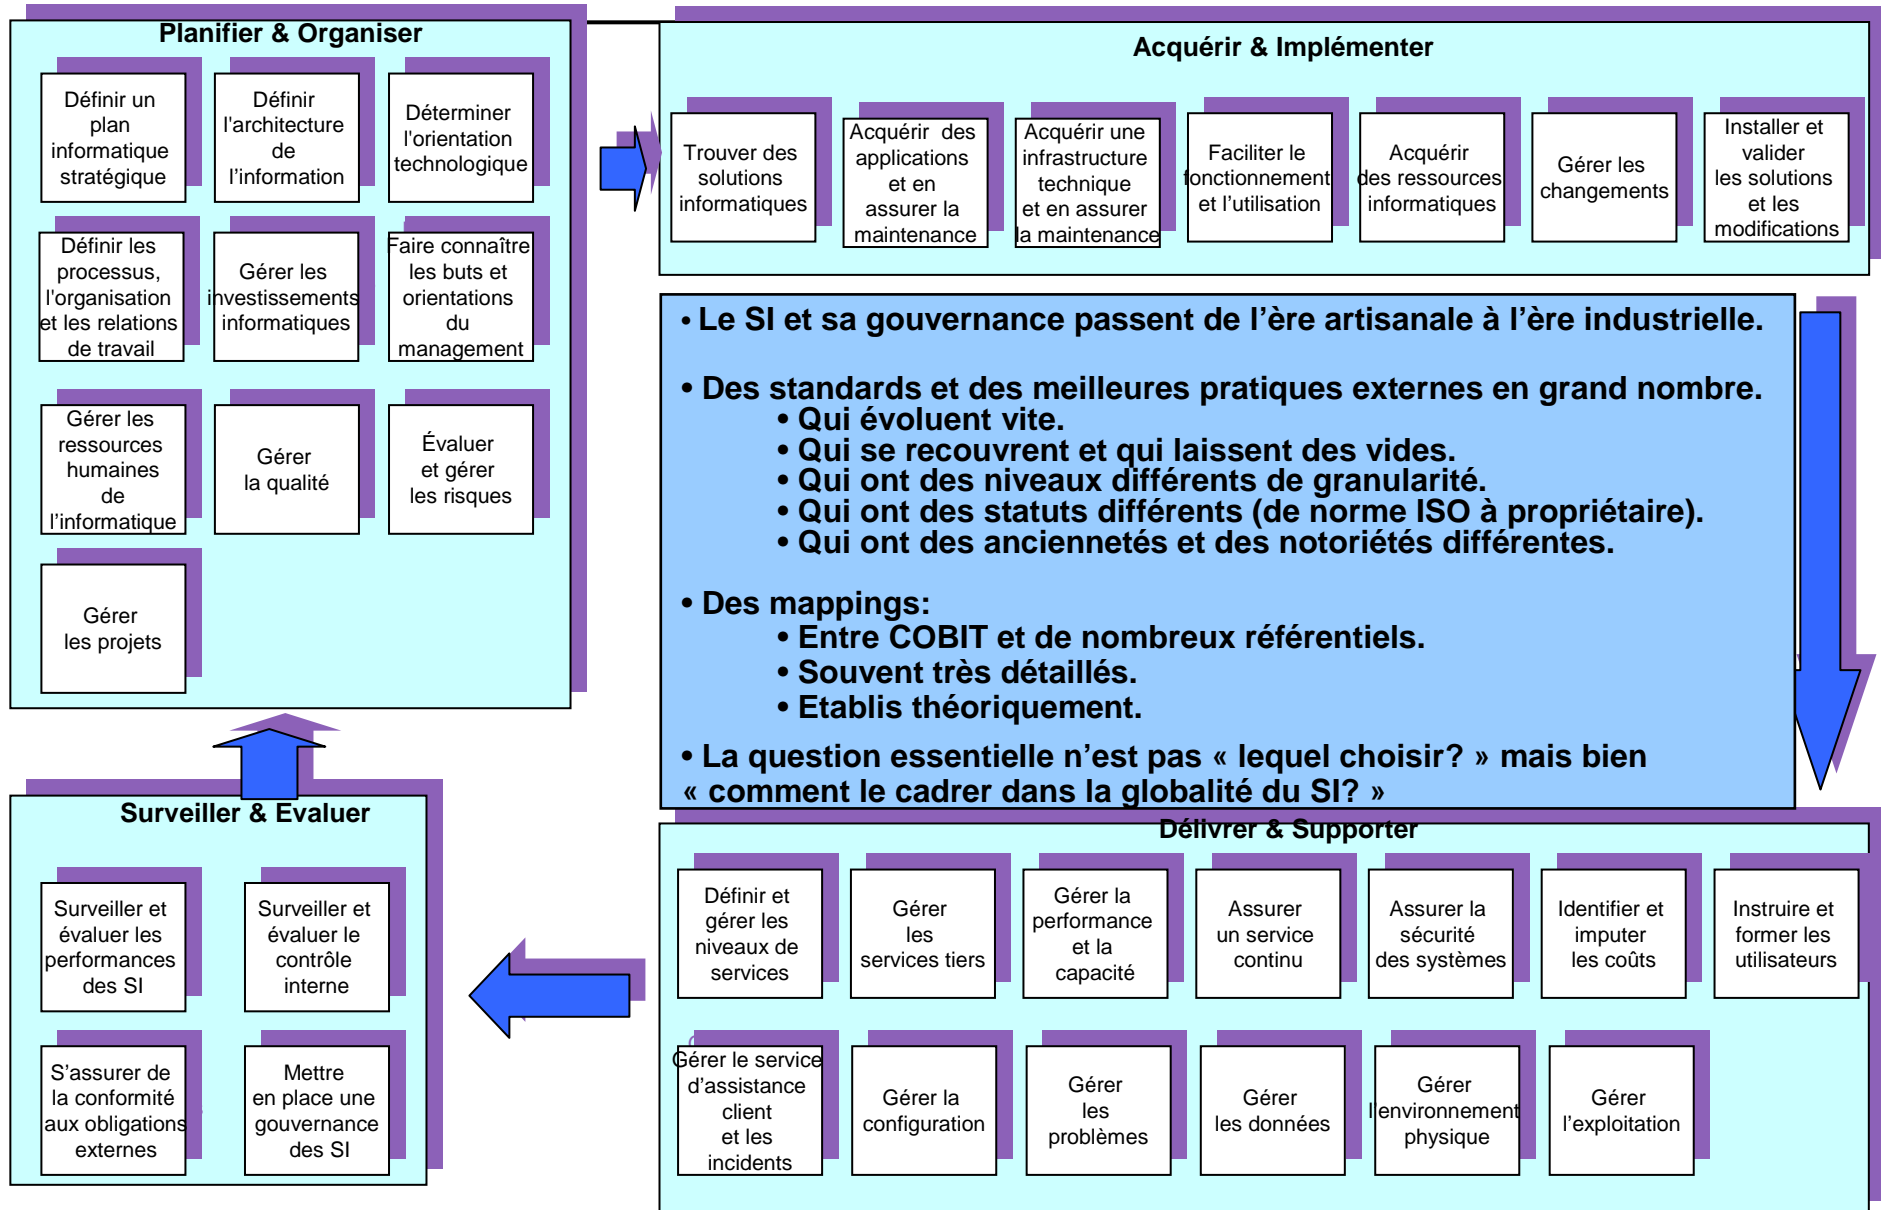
Planifier & Organiser

Définir un plan informatique stratégique

Définir l'architecture de l'information

Déterminer l'orientation technologique

Définir les processus, l'organisation et les relations de travail

Gérer les investissements informatiques

Faire connaître les buts et orientations du management

Gérer les ressources humaines de l'informatique

Gérer la qualité

Évaluer et gérer les risques

Gérer les projets

Acquérir & Implémenter

Trouver des solutions informatiques

Acquérir des applications et en assurer la maintenance

Acquérir une infrastructure technique et en assurer la maintenance

Faciliter le fonctionnement et l'utilisation

Acquérir des ressources informatiques

Gérer les changements

Installer et valider les solutions et les modifications

• Le SI et sa gouvernance passent de l'ère artisanale à l'ère industrielle.

• Des standards et des meilleures pratiques externes en grand nombre.
• Qui évoluent vite.
• Qui se recouvrent et qui laissent des vides.
• Qui ont des niveaux différents de granularité.
• Qui ont des statuts différents (de norme ISO à propriétaire).
• Qui ont des anciennetés et des notoriétés différentes.

• Des mappings:
• Entre COBIT et de nombreux référentiels.
• Souvent très détaillés.
• Etablis théoriquement.

• La question essentielle n'est pas « lequel choisir? » mais bien « comment le cadrer dans la globalité du SI? »

Surveiller & Evaluer

Surveiller et évaluer les performances des SI

Surveiller et évaluer le contrôle interne

S'assurer de la conformité aux obligations externes

Mettre en place une gouvernance des SI

Délivrer & Supporter

Définir et gérer les niveaux de services

Gérer les services tiers

Gérer la performance et la capacité

Assurer un service continu

Assurer la sécurité des systèmes

Identifier et imputer les coûts

Instruire et former les utilisateurs

Gérer le service d'assistance client et les incidents

Gérer la configuration

Gérer les problèmes

Gérer les données

Gérer l'environnement physique

Gérer l'exploitation